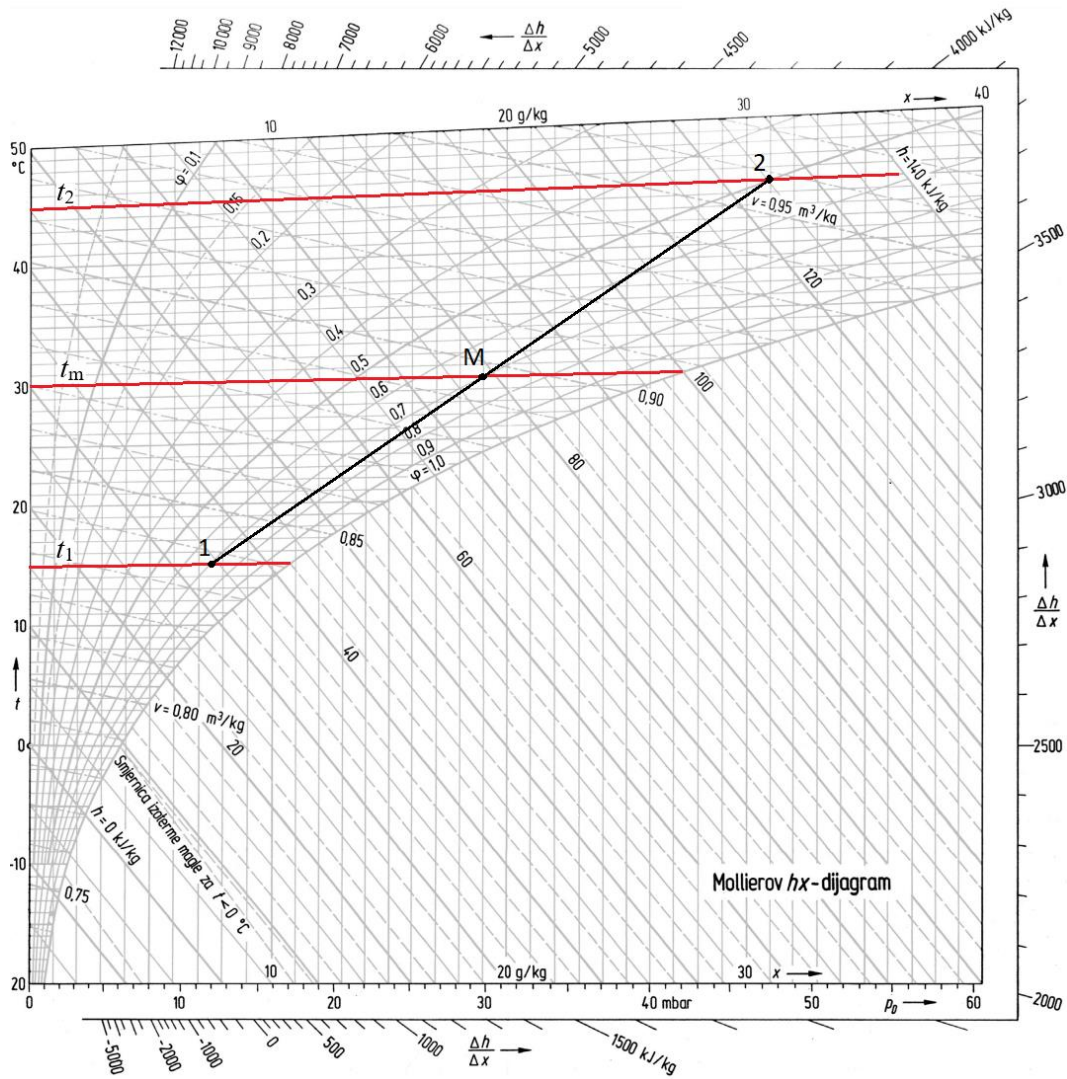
12000 10000 9000 8000 7000 6000 $\frac{\Delta h}{\Delta x}$ 5000 4500 4000 kJ/kg

10 20 g/kg 30 x 40

50 °C

$t_2$

2

$\varphi = 0,1$

0,15

0,2

0,3

0,4

0,5

0,6

0,7

0,8

0,9

$\varphi = 1,0$

h=140 kJ/kg

v=0,95 m³/kg

120

100

0,90

80

60

40

20

0,85

M

$t_m$

1

$t_1$

v=0,80 m³/kg

Smjernica izoterme magle za t<0 °C

h=0 kJ/kg

0,75

Mollierov hx-dijagram

40
30
20
10
t
0
-10
20

3500
3000
$\frac{\Delta h}{\Delta x}$
2500
2000

10 20 g/kg 30 x

0 10 20 30 40 mbar 50 60 $p_D$

-5000 -2000 -1000 0 500 1000 $\frac{\Delta h}{\Delta x}$ 1500 kJ/kg